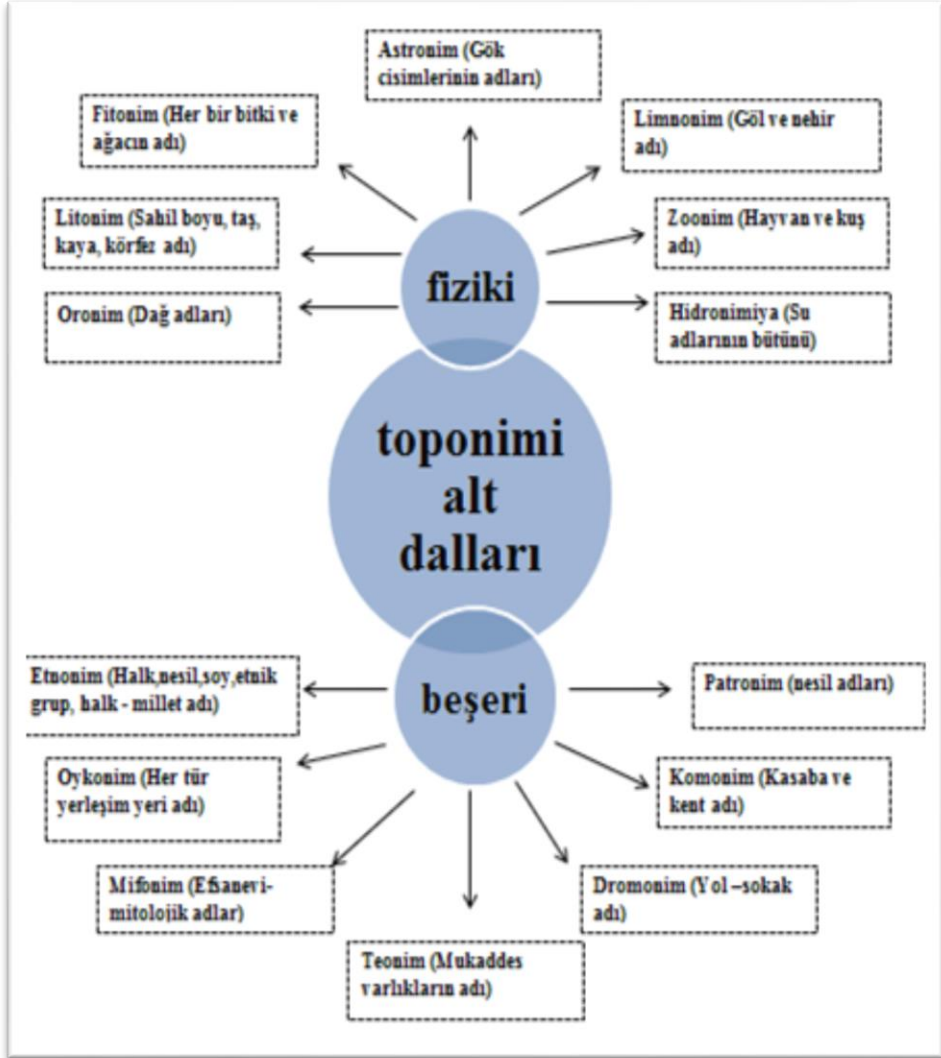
Astronim (Gök cisimlerinin adları)

Fitonim (Her bir bitki ve ağacın adı)

Limnonim (Göl ve nehir adı)

Litonim (Sahil boyu, taş, kaya, körfez adı)

Zoonim (Hayvan ve kuş adı)

fiziki

Oronim (Dağ adları)

Hidronimiya (Su adlarının bütünü)

toponimi alt dalları

Etnonim (Halk,nesil,soy,etnik grup, halk - millet adı)

beşeri

Patronim (nesil adları)

Oykonim (Her tür yerleşim yeri adı)

Komonim (Kasaba ve kent adı)

Mifonim (Efsanevi-mitolojik adlar)

Dromonim (Yol –sokak adı)

Teonim (Mukaddes varlıkların adı)